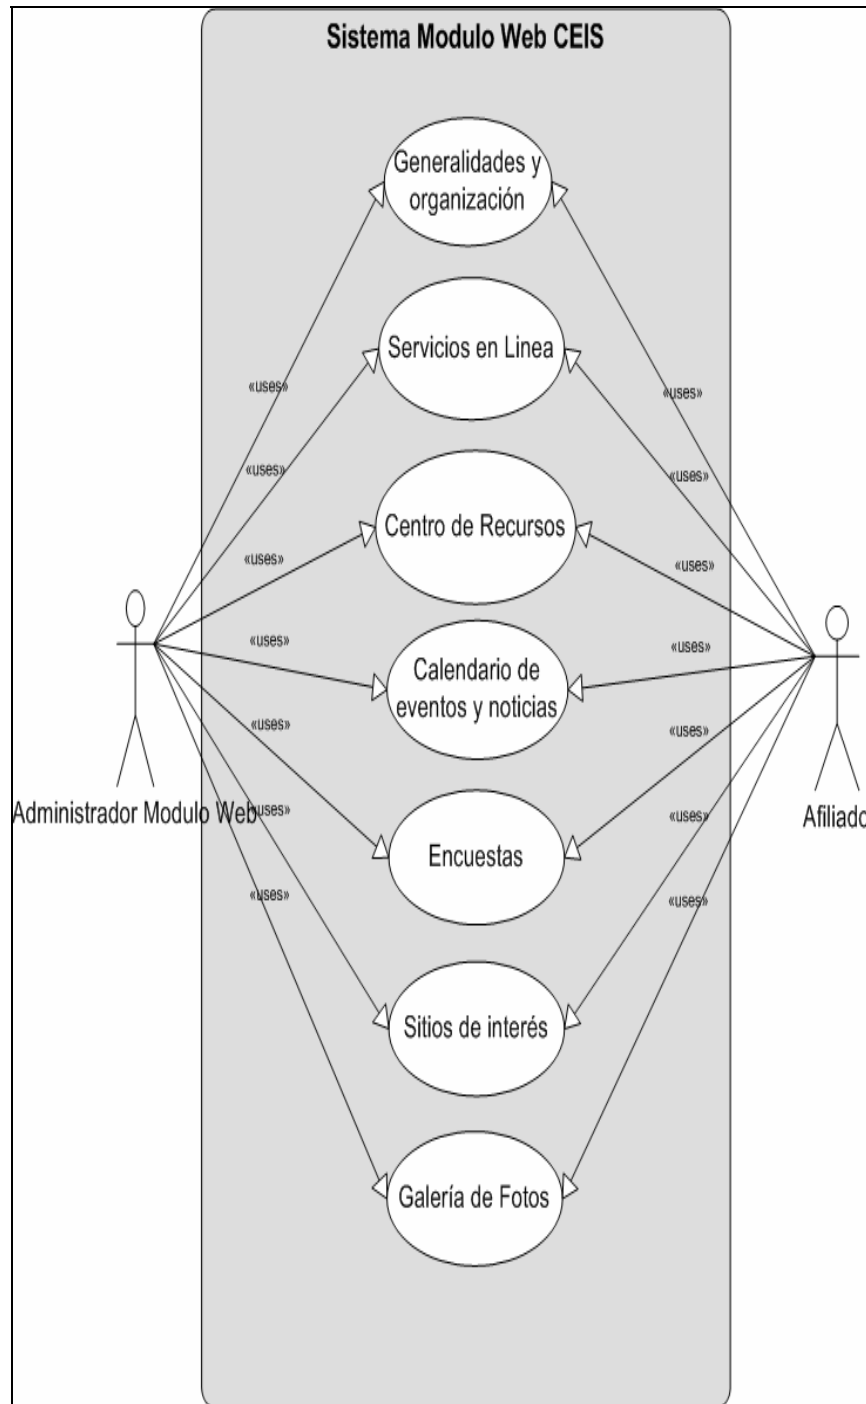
Sistema Modulo Web CEIS

Generalidades y organización

Servicios en Linea

Centro de Recursos

Calendario de eventos y noticias

Encuestas

Sitios de interés

Galería de Fotos

«uses»
«uses»
«uses»
«uses»
«uses»
«uses»
«uses»

«uses»
«uses»
«uses»
«uses»
«uses»
«uses»
«uses»

Administrador Modulo Web

Afiliado